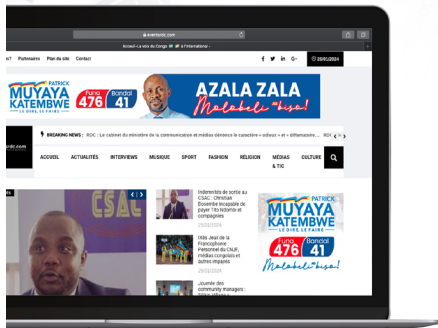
acordc.com

Accord - La voix du Congo 🇨🇩 à l'international -

Partenaires Plan du site Contact

f y in G+ 28/03/2024

PATRICK
MUYAYA KATEMBWE
LE DIRE, LE FAIRE

Funa 476 Bandal 41

AZALA ZALA
Molobeli "bisa!"

BREAKING NEWS : RDC : Le cabinet du ministre de la communication et médias dénonce le caractère « odieux » et « diffamatoire... RDC

ACCUEIL ACTUALITÉS INTERVIEWS MUSIQUE SPORT FASHION RELIGION MÉDIAS & TIC CULTURE

CSAC

Indemnités de sortie au CSAC : Christian Bosembe incapable de payer 11o hôtel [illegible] et compagnies
29/03/2024

Xlllè Jeux de la Francophonie : Personnel du CNJF, médias congolais et autres impayés
29/03/2024

Journée des community managers : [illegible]

PATRICK
MUYAYA KATEMBWE
LE DIRE, LE FAIRE

Funa 476 Bandal 41

Molobeli "bisa!"